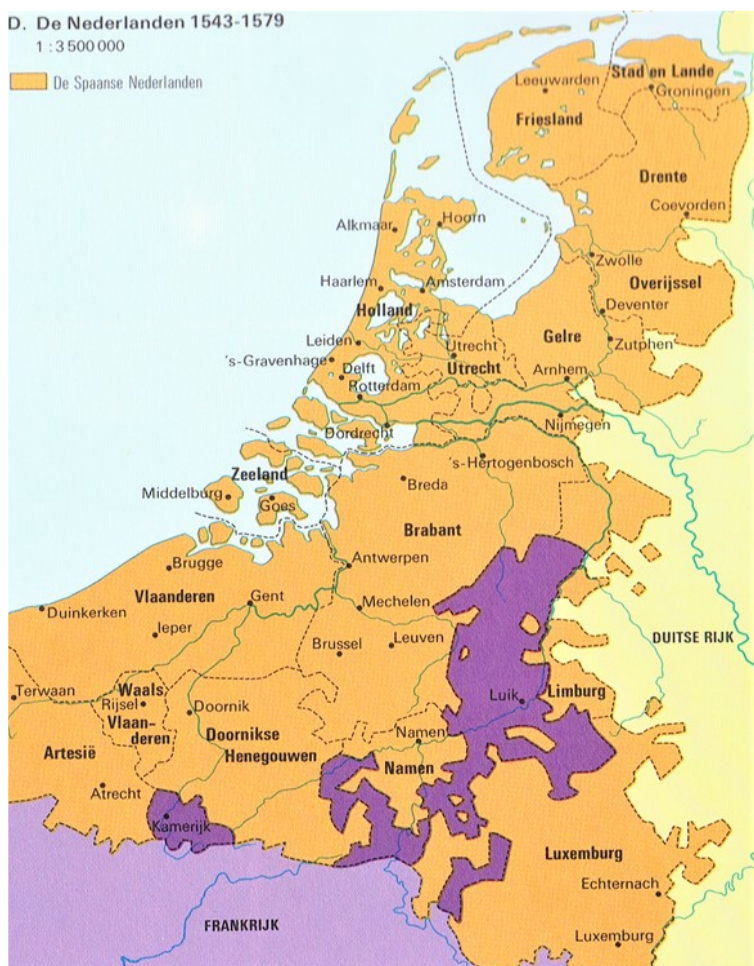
D. De Nederlanden 1543-1579
1 : 3 500 000

De Spaanse Nederlanden

Leeuwarden
Stad en Lande
Groningen
Friesland
Drente
Coevorden
Alkmaar
Hoorn
Haarlem
Amsterdam
Zwolle
Overijssel
Deventer
Holland
Leiden
's-Gravenhage
Delft
Rotterdam
Utrecht
Utrecht
Gelre
Arnhem
Zutphen
Dordrecht
Nijmegen
's-Hertogenbosch
Zeeland
Middelburg
Goes
Breda
Brabant
Brugge
Antwerpen
Vlaanderen
Gent
Duinkerken
Mechelen
Ieper
Brussel
Leuven
DUITSE RIJK
Terwaan
Waals
Rijsel
Vlaanderen
Doornik
Doornikse
Henegouwen
Luik
Limburg
Artesië
Namen
Namen
Atrecht
Kamerijk
Luxemburg
Echternach
FRANKRIJK
Luxemburg